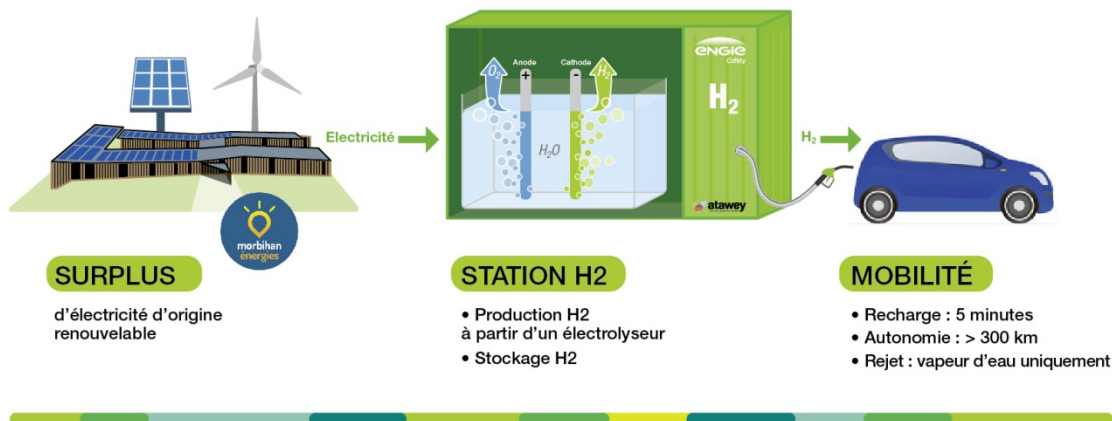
morbihan énergies

Electricité

Anode
Cathode
$O_2$
$H_2$
+
-
$H_2O$

ENGIE Cofely
$H_2$
atawey

$H_2$

SURPLUS
d'électricité d'origine renouvelable

STATION H2
• Production H2 à partir d'un électrolyseur
• Stockage H2

MOBILITÉ
• Recharge : 5 minutes
• Autonomie : > 300 km
• Rejet : vapeur d'eau uniquement